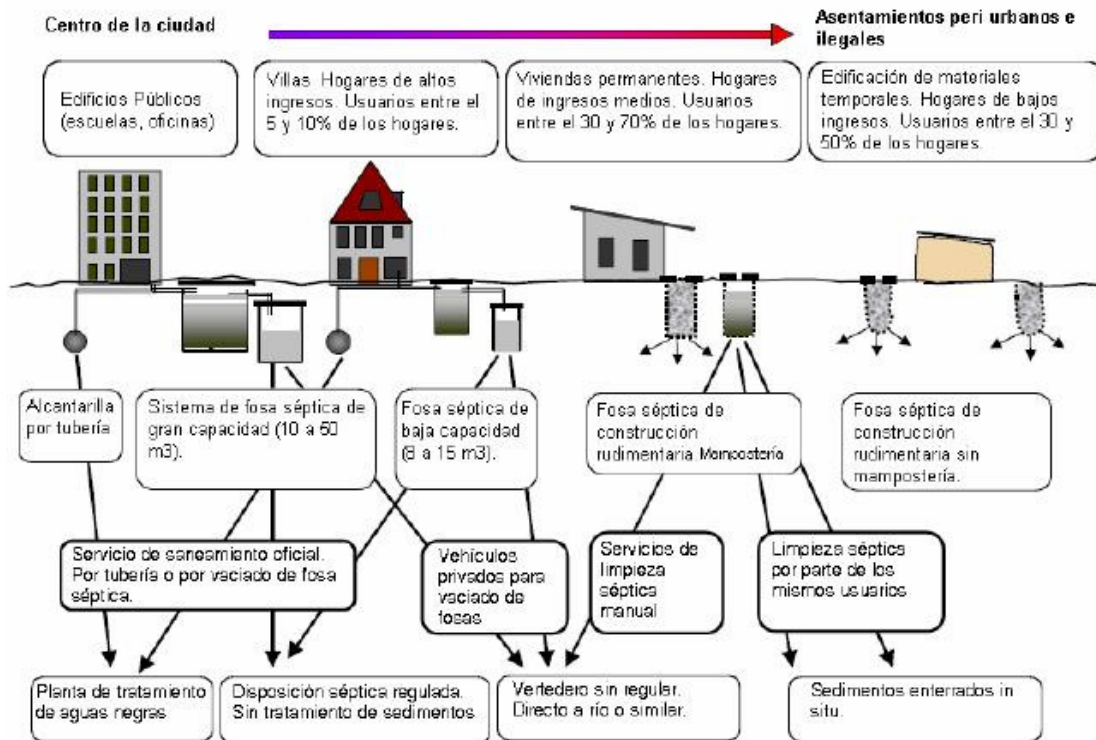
Centro de la ciudad

Asentamientos peri urbanos e ilegales

Edificios Públicos (escuelas, oficinas)

Villas. Hogares de altos ingresos. Usuarios entre el 5 y 10% de los hogares.

Viviendas permanentes. Hogares de ingresos medios. Usuarios entre el 30 y 70% de los hogares.

Edificación de materiales temporales. Hogares de bajos ingresos. Usuarios entre el 30 y 50% de los hogares.

Alcantarilla por tubería

Sistema de fosa séptica de gran capacidad (10 a 50 m3).

Fosa séptica de baja capacidad (8 a 15 m3).

Fosa séptica de construcción rudimentaria. Mampostería

Fosa séptica de construcción rudimentaria sin mampostería.

Servicio de saneamiento oficial. Por tubería o por vaciado de fosa séptica.

Vehículos privados para vaciado de fosas

Servicios de limpieza séptica manual

Limpieza sépticas por parte de los mismos usuarios

Planta de tratamiento de aguas negras

Disposición séptica regulada. Sin tratamiento de sedimentos

Vertedero sin regular. Directo a río o similar.

Sedimentos enterrados in situ.